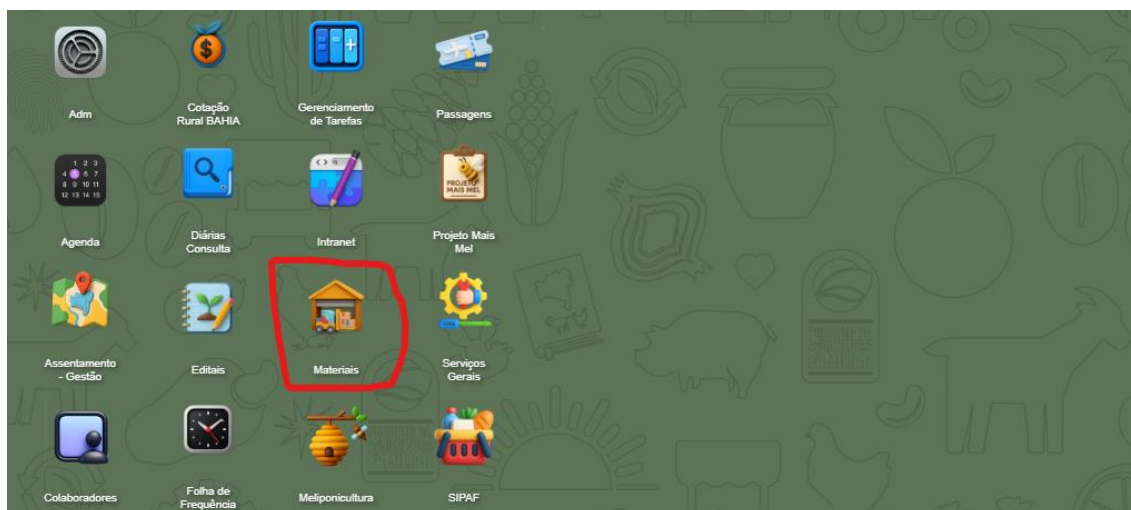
Adm

Cotação Rural BAHIA

Gerenciamento de Tarefas

Passagens

1 2 3
4 5 6 7
8 9 10 11
12 13 14 15

Agenda

Diárias Consulta

Intranet

PROJETO MAIS MEL

Projeto Mais Mel

Assentamento - Gestão

Editais

Materiais

Serviços Gerais

Colaboradores

Folha de Frequência

Meliponicultura

SIPAF